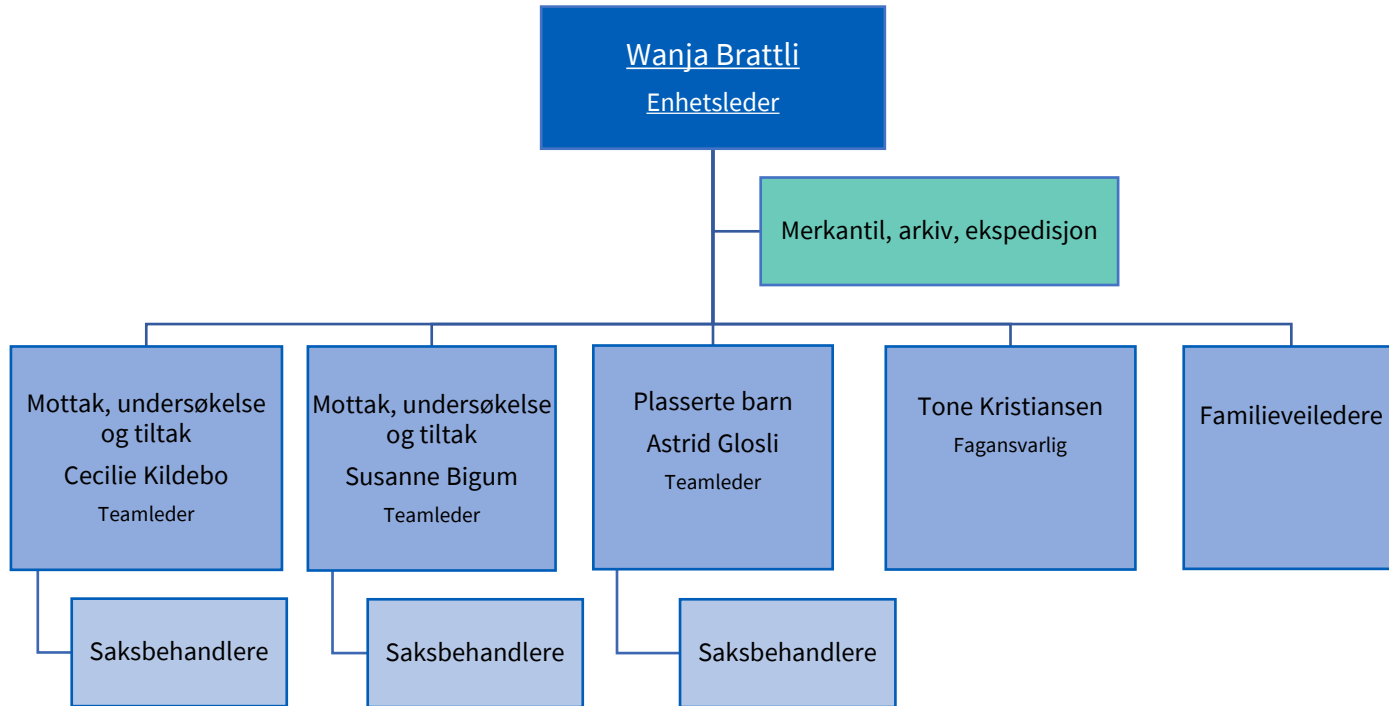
Wanja Brattli
Enhetsleder

Merkantil, arkiv, ekspedisjon

Mottak, undersøkelse og tiltak
Cecilie Kildebo
Teamleder

Saksbehandlere

Mottak, undersøkelse og tiltak
Susanne Bigum
Teamleder

Saksbehandlere

Plasserte barn
Astrid Glosli
Teamleder

Saksbehandlere

Tone Kristiansen
Fagansvarlig

Familieveiledere